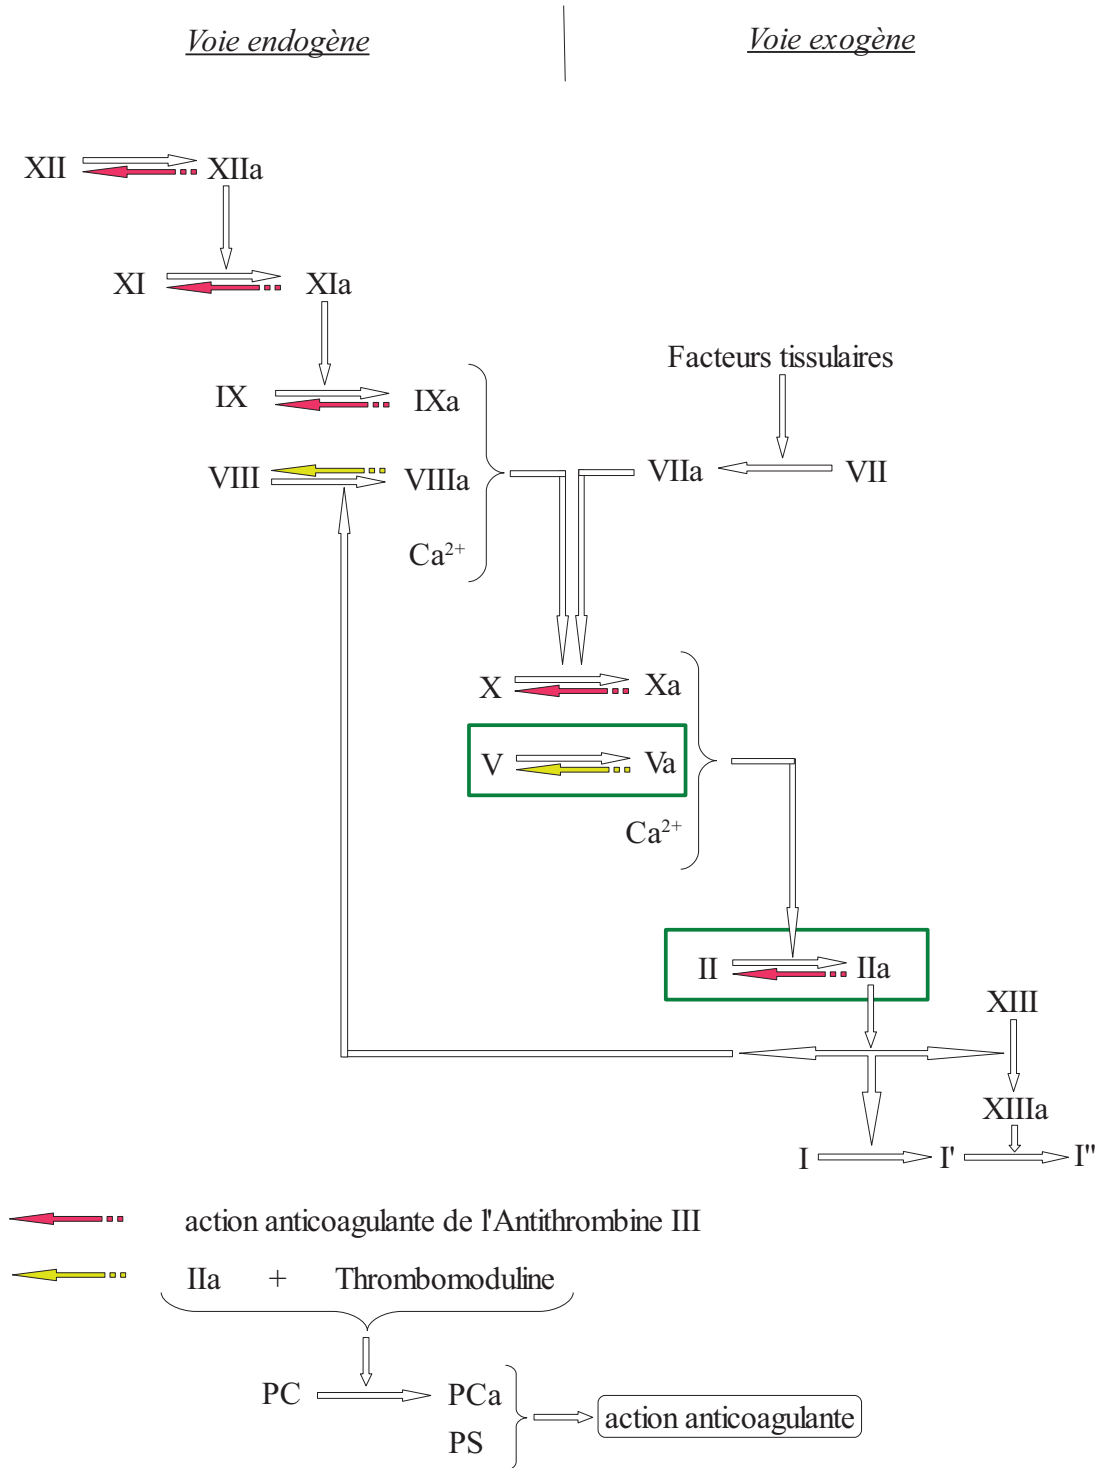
Voie endogène

Voie exogène

XII XIIa

XI XIa

Facteurs tissulaires

IX IXa

VIII VIIIa

VIIa VII

$Ca^{2+}$

X Xa

V Va

$Ca^{2+}$

II IIa

XIII

XIIIa

I I' I''

action anticoagulante de l'Antithrombine III

IIa + Thrombomoduline

PC PCa

PS

action anticoagulante